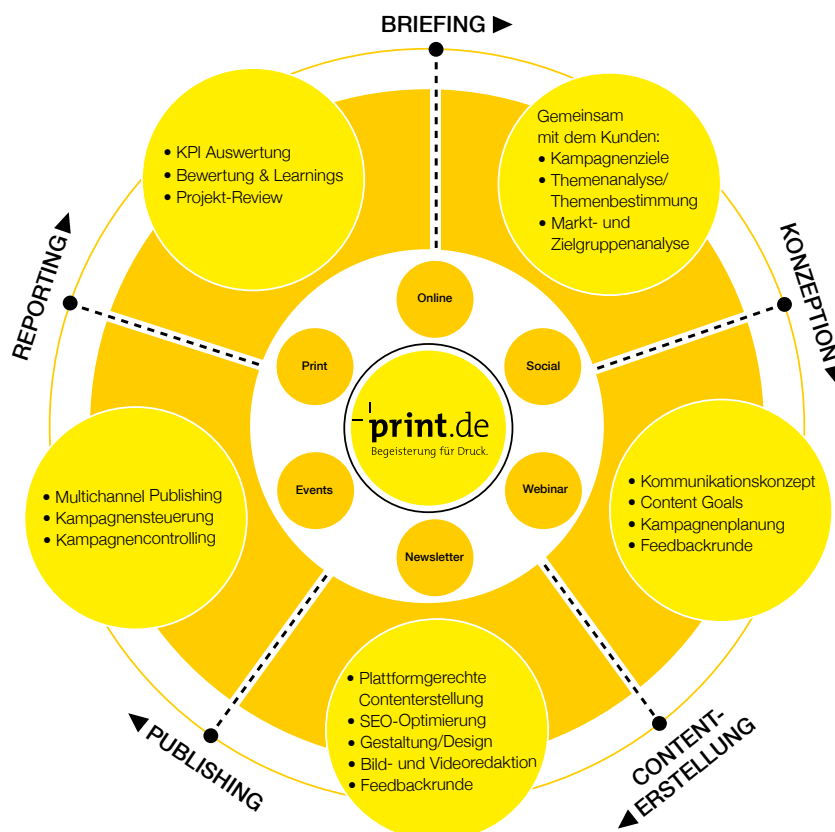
BRIEFING ►

Gemeinsam mit dem Kunden:
• Kampagnenziele
• Themenanalyse/ Themenbestimmung
• Markt- und Zielgruppenanalyse

KONZEPTION ►

• Kommunikationskonzept
• Content Goals
• Kampagnenplanung
• Feedbackrunde

CONTENT-
◄ ERSTELLUNG

• Plattformgerechte Contenterstellung
• SEO-Optimierung
• Gestaltung/Design
• Bild- und Videoredaktion
• Feedbackrunde

◄ PUBLISHING

• Multichannel Publishing
• Kampagnensteuerung
• Kampagnencontrolling

REPORTING ►

• KPI Auswertung
• Bewertung & Learnings
• Projekt-Review

Online
Social
Webinar
Newsletter
Events
Print

print.de
Begeisterung für Druck.